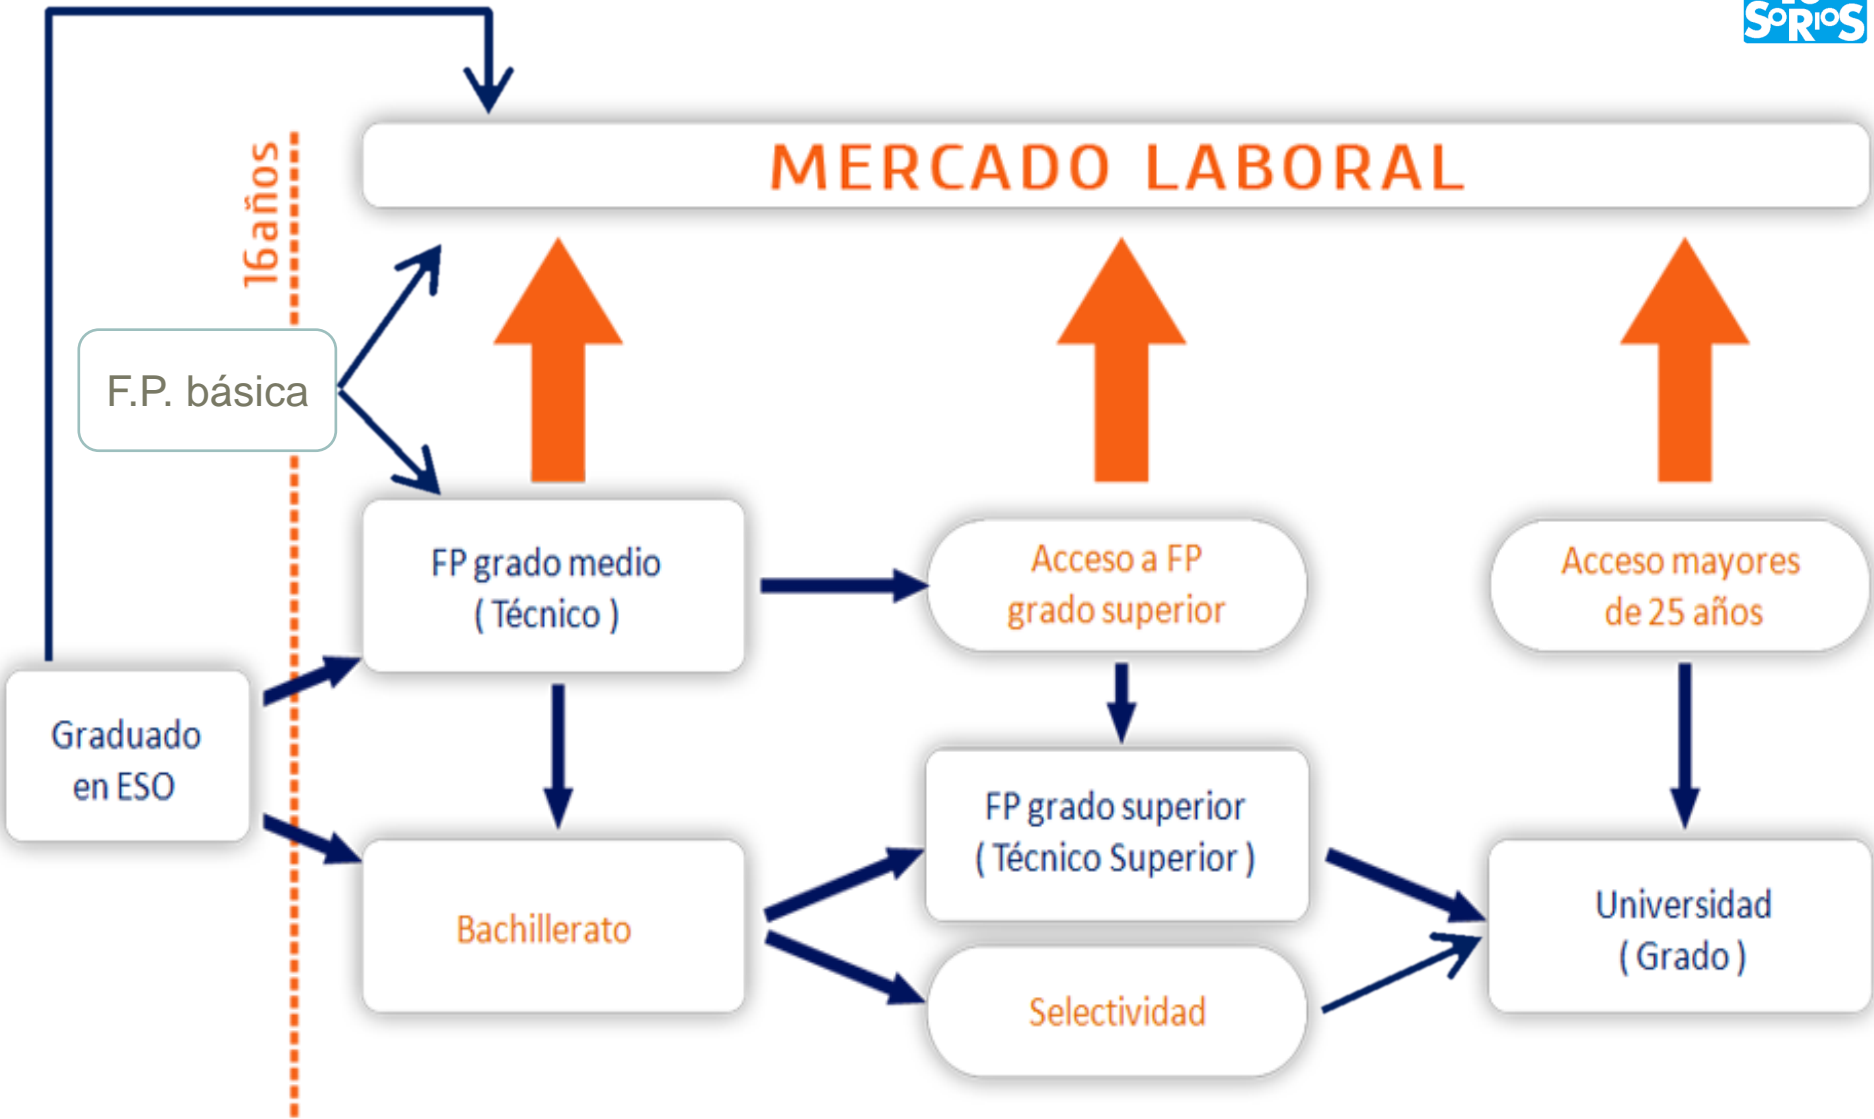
SoRIOS

MERCADO LABORAL

16años

F.P. básica

FP grado medio ( Técnico )

Acceso a FP grado superior

Acceso mayores de 25 años

Graduado en ESO

FP grado superior ( Técnico Superior )

Universidad ( Grado )

Bachillerato

Selectividad